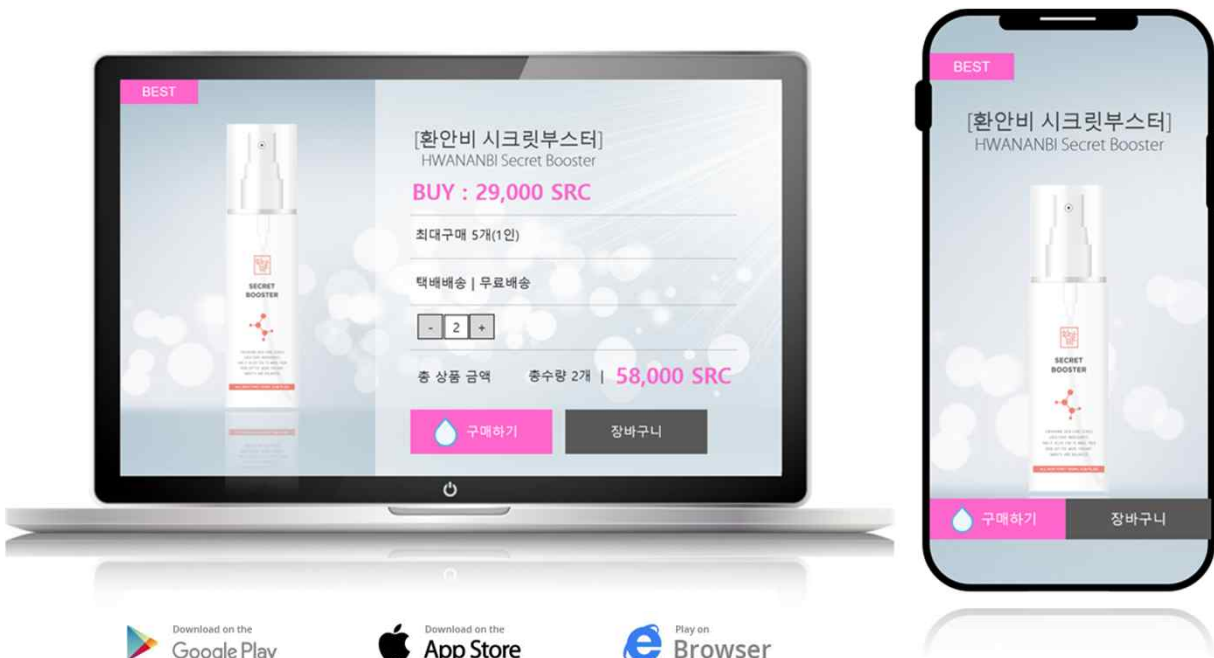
BEST

SECRET BOOSTER

[환안비 시크릿부스터]
HWANANBI Secret Booster

BUY : 29,000 SRC

최대구매 5개(1인)

택배배송 | 무료배송

- 2 +

총 상품 금액 총수량 2개 | 58,000 SRC

구매하기

장바구니

BEST

[환안비 시크릿부스터]
HWANANBI Secret Booster

SECRET BOOSTER

구매하기

장바구니

Download on the Google Play

Download on the App Store

Play on Browser